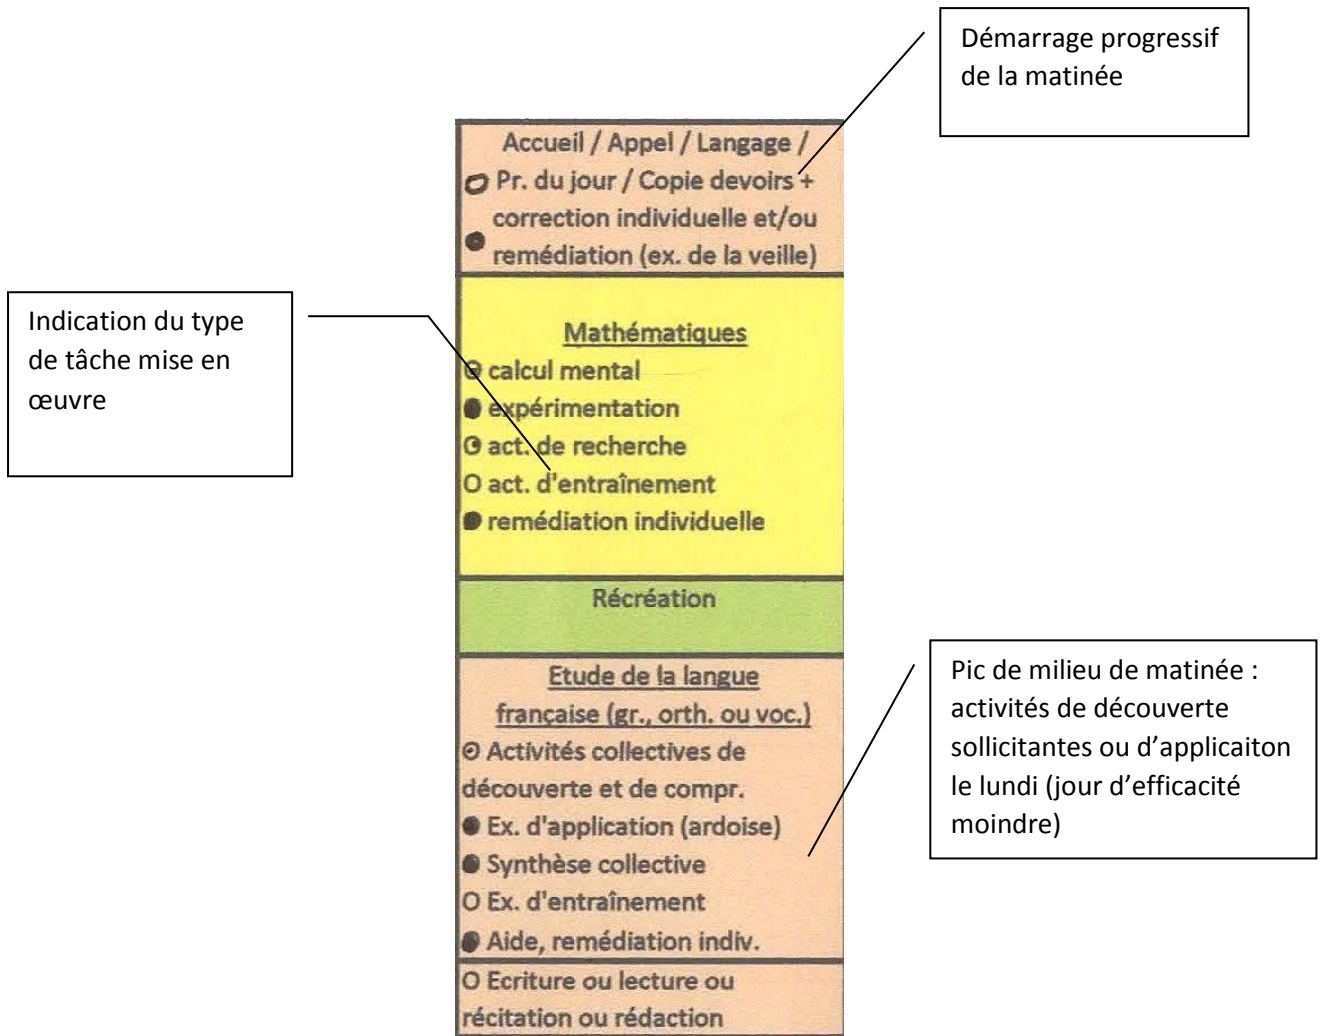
Démarrage progressif de la matinée

Accueil / Appel / Langage / Pr. du jour / Copie devoirs + correction individuelle et/ou remédiation (ex. de la veille)

Indication du type de tâche mise en œuvre

Mathématiques
calcul mental
expérimentation
act. de recherche
O act. d'entraînement
remédiation individuelle

Récréation

Etude de la langue française (gr., orth. ou voc.)
Activités collectives de découverte et de compr.
Ex. d'application (ardoise)
Synthèse collective
O Ex. d'entraînement
Aide, remédiation indiv.

O Ecriture ou lecture ou récitation ou rédaction

Pic de milieu de matinée : activités de découverte sollicitantes ou d'applicaiton le lundi (jour d'efficacité moindre)